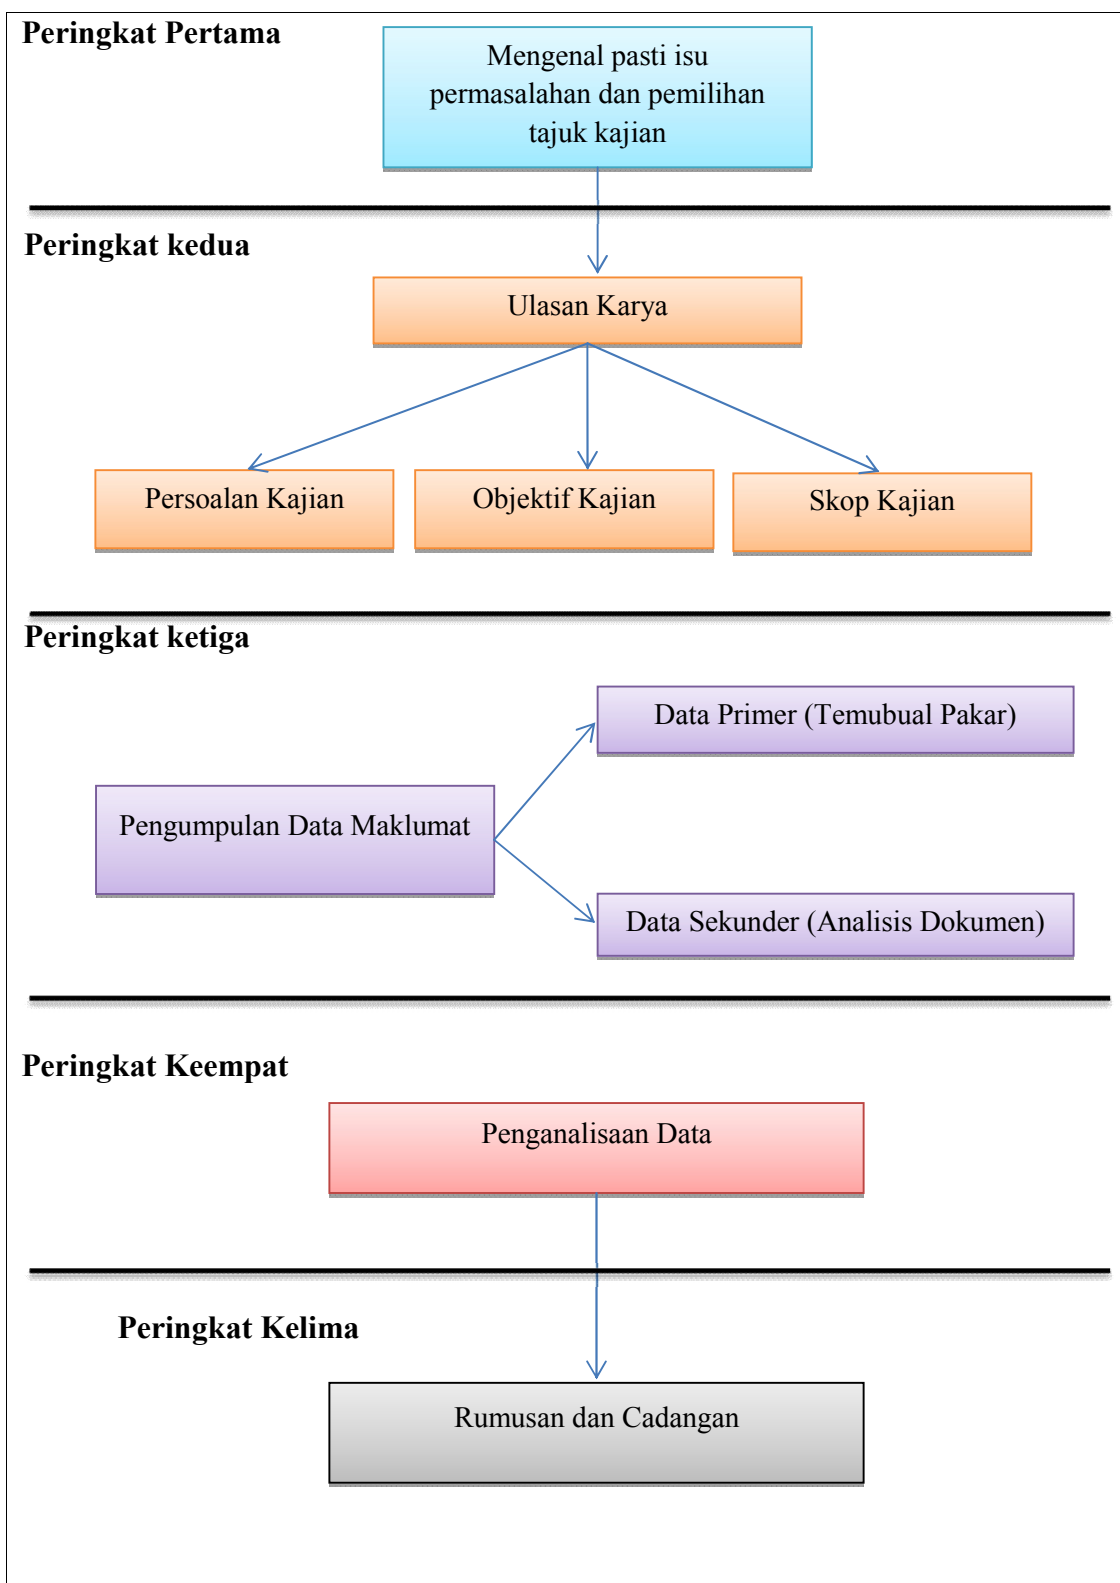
Peringkat Pertama

Mengenal pasti isu permasalahan dan pemilihan tajuk kajian

Peringkat kedua

Ulasan Karya

Persoalan Kajian

Objektif Kajian

Skop Kajian

Peringkat ketiga

Data Primer (Temubual Pakar)

Pengumpulan Data Maklumat

Data Sekunder (Analisis Dokumen)

Peringkat Keempat

Penganalisaan Data

Peringkat Kelima

Rumusan dan Cadangan